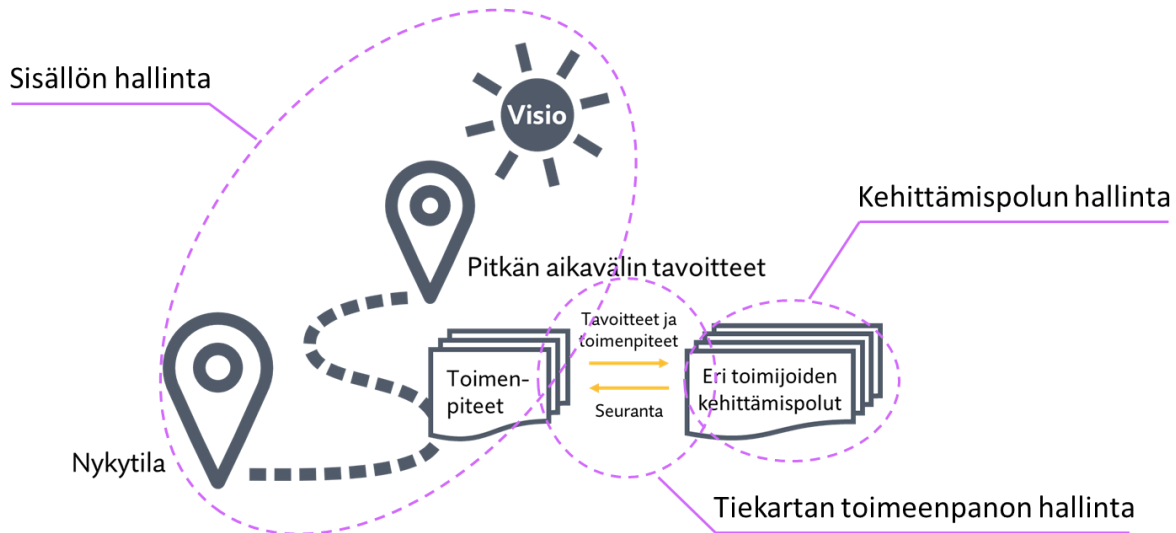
Sisällön hallinta

Visio

Kehittämispolun hallinta

Pitkän aikavälin tavoitteet

Tavoitteet ja toimenpiteet

Toimenpiteet

Eri toimijoiden kehittämispolut

Seuranta

Nykytila

Tiekartan toimeenpanon hallinta